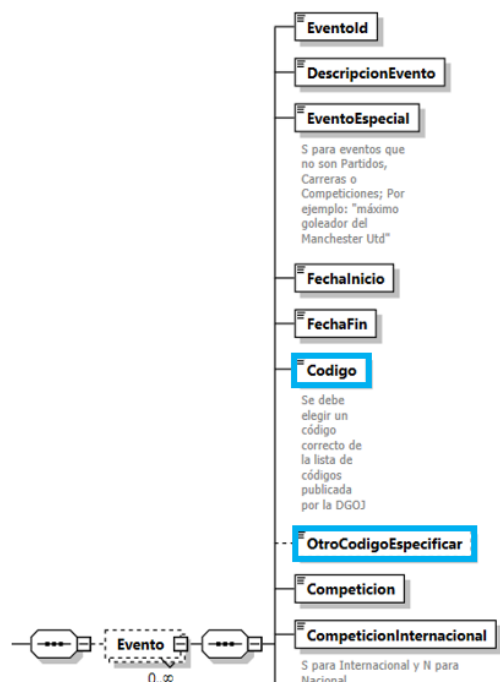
EventoId

DescripcionEvento

EventoEspecial

S para eventos que no son Partidos, Carreras o Competiciones; Por ejemplo: "máximo goleador del Manchester Utd"

FechaInicio

FechaFin

Codigo

Se debe elegir un código correcto de la lista de códigos publicada por la DGOJ

OtroCodigoEspecificar

Competicion

Evento

0..∞

CompeticionInternacional

S para Internacional y N para Nacional